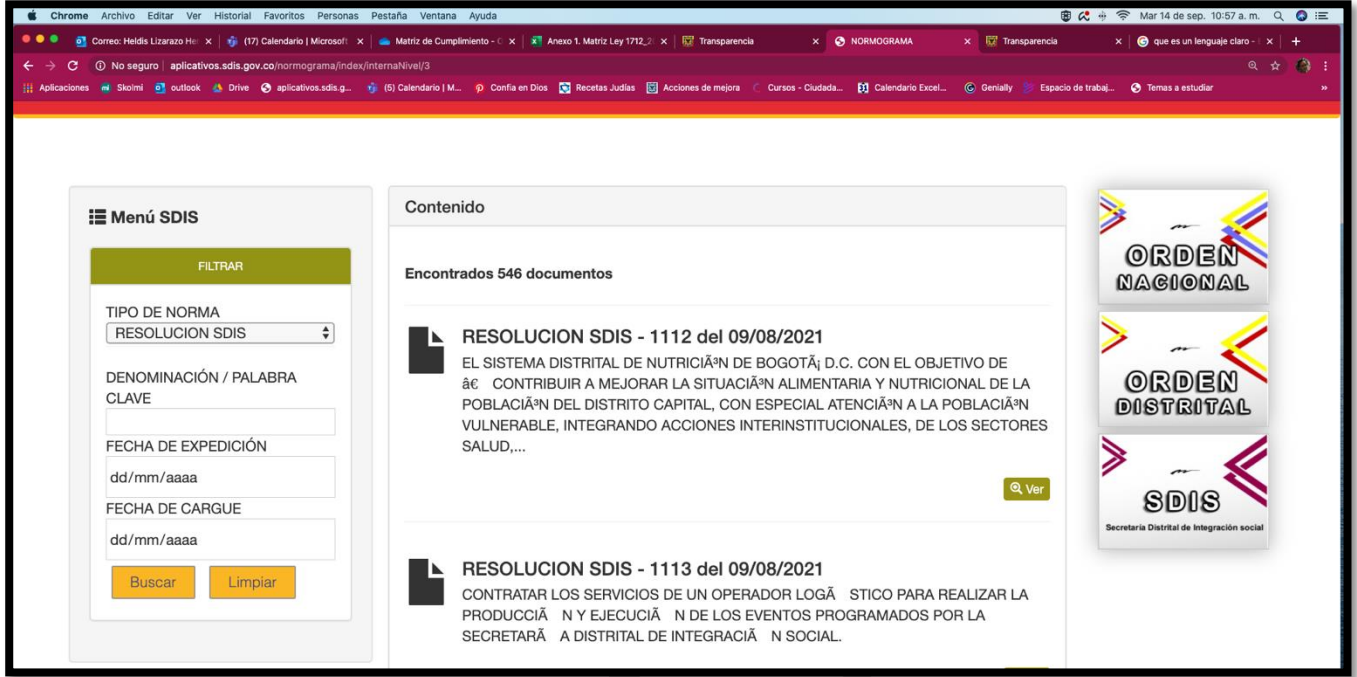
Chrome Archivo Editar Ver Historial Favoritos Personas Pestaña Ventana Ayuda

Mar 14 de sep. 10:57 a. m.

Correo: Heldis Lizarazo He | (17) Calendario | Microsoft | Matriz de Cumplimiento - | Anexo 1. Matriz Ley 1712_2 | Transparencia | NORMOGRAMA | Transparencia | que es un lenguaje claro -

No seguro | aplicativos.sdis.gov.co/normograma/index/internaNivel/3

Aplicaciones Skolmi outlook Drive aplicativos.sdis.g... (5) Calendario | M... Confía en Dios Recetas Judías Acciones de mejora Cursos - Ciudada... Calendario Excel... Genially Espacio de trabaj... Temas a estudiar

Menú SDIS

FILTRAR

TIPO DE NORMA
RESOLUCION SDIS

DENOMINACIÓN / PALABRA CLAVE

FECHA DE EXPEDICIÓN
dd/mm/aaaa

FECHA DE CARGUE
dd/mm/aaaa

Buscar Limpiar

Contenido

Encontrados 546 documentos

RESOLUCION SDIS - 1112 del 09/08/2021
EL SISTEMA DISTRITAL DE NUTRICIÃ³N DE BOGOTÃ¡ D.C. CON EL OBJETIVO DE â€ CONTRIBUIR A MEJORAR LA SITUACIÃ³N ALIMENTARIA Y NUTRICIONAL DE LA POBLACIÃ³N DEL DISTRITO CAPITAL, CON ESPECIAL ATENCIÃ³N A LA POBLACIÃ³N VULNERABLE, INTEGRANDO ACCIONES INTERINSTITUCIONALES, DE LOS SECTORES SALUD,...

Ver

RESOLUCION SDIS - 1113 del 09/08/2021
CONTRATAR LOS SERVICIOS DE UN OPERADOR LOGÃ STICO PARA REALIZAR LA PRODUCCIÃ N Y EJECUCIÃ N DE LOS EVENTOS PROGRAMADOS POR LA SECRETARÃ A DISTRITAL DE INTEGRACIÃ N SOCIAL.

ORDEN NACIONAL

ORDEN DISTRITAL

SDIS
Secretaría Distrital de Integración social